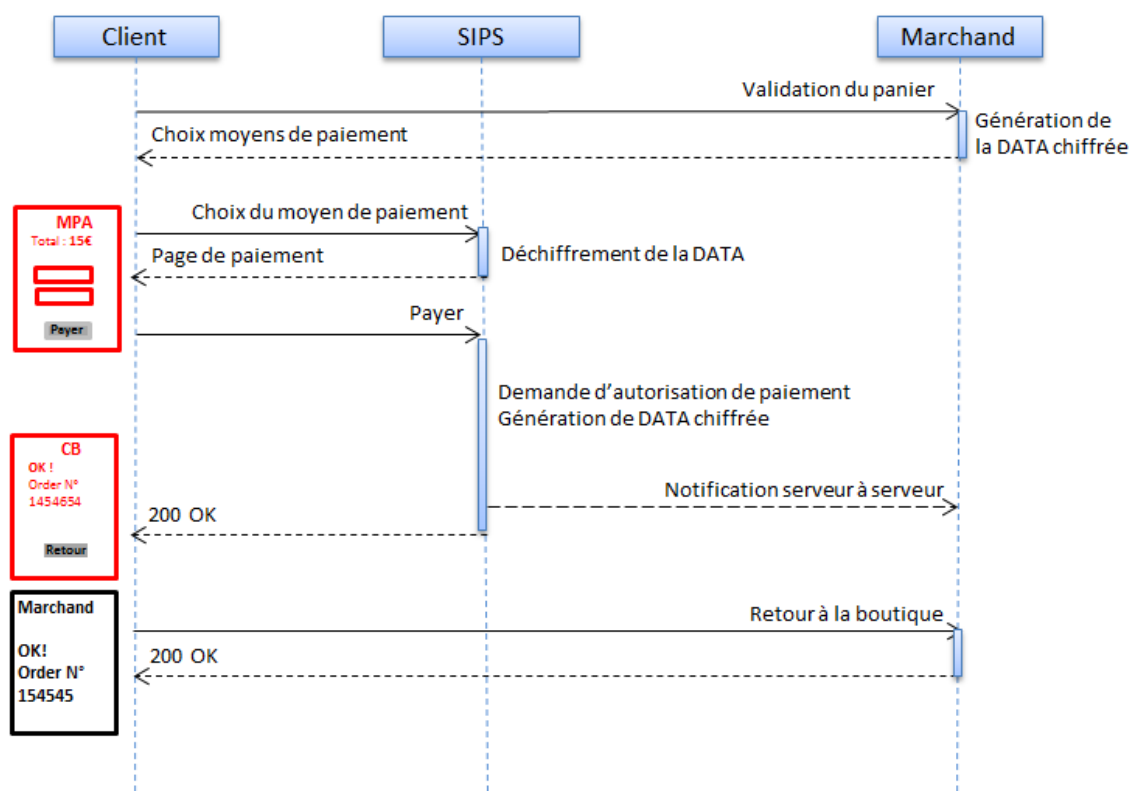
Client

SIPS

Marchand

Validation du panier

Génération de la DATA chiffrée

Choix moyens de paiement

MPA
Total : 15€

Payer

Choix du moyen de paiement

Page de paiement

Déchiffrement de la DATA

Payer

Demande d’autorisation de paiement
Génération de DATA chiffrée

CB
OK !
Order N°
1454654

Retour

Notification serveur à serveur

200 OK

Marchand

OK!
Order N°
154545

Retour à la boutique

200 OK